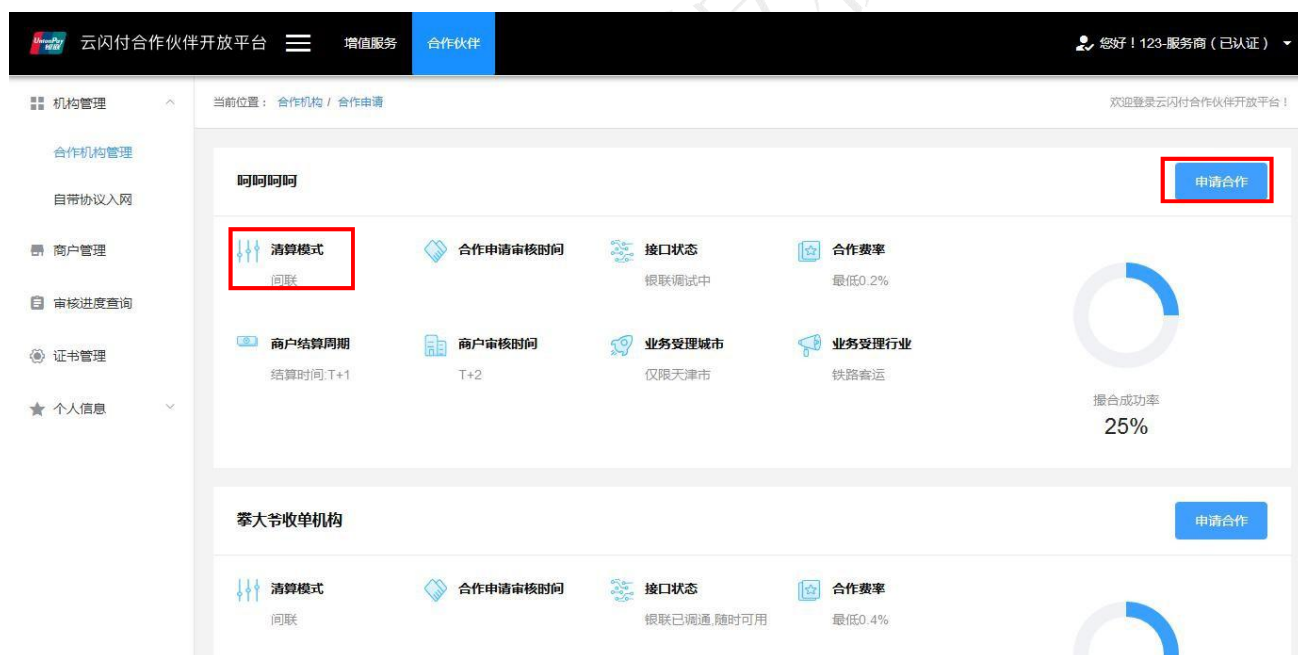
UnionPay 银联 云闪付合作伙伴开放平台 增值服务 合作伙伴 您好！123-服务商（已认证）

机构管理
合作机构管理
自带协议入网
商户管理
审核进度查询
证书管理
个人信息

当前位置： 合作机构 / 合作申请
欢迎登录云闪付合作伙伴开放平台！

呵呵呵呵
申请合作

清算模式
间联
合作申请审核时间
接口状态
银联调试中
合作费率
最低0.2%
商户结算周期
结算时间:T+1
商户审核时间
T+2
业务受理城市
仅限天津市
业务受理行业
铁路客运
撮合成功率
25%

蓁大爷收单机构
申请合作

清算模式
间联
合作申请审核时间
接口状态
银联已调通,随时可用
合作费率
最低0.4%